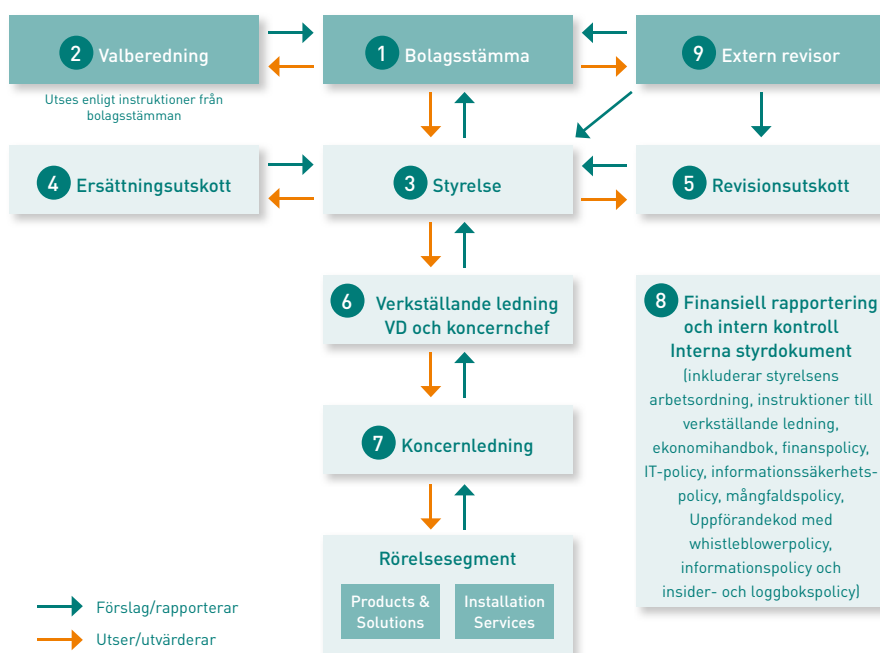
2 Valberedning

Utses enligt instruktioner från bolagsstämman

1 Bolagsstämma

9 Extern revisor

4 Ersättningsutskott

3 Styrelse

5 Revisionsutskott

6 Verkställande ledning VD och koncernchef

8 Finansiell rapportering och intern kontroll Interna styrdokument (inkluderar styrelsens arbetsordning, instruktioner till verkställande ledning, ekonomihandbok, finanspolicy, IT-policy, informationssäkerhetspolicy, mångfaldspolicy, Uppförandekod med whistleblowerpolicy, informationspolicy och insider- och loggbokspolicy)

7 Koncernledning

Rörelsesegment

Products & Solutions

Installation Services

Förslag/rapporterar

Utser/utvärderar